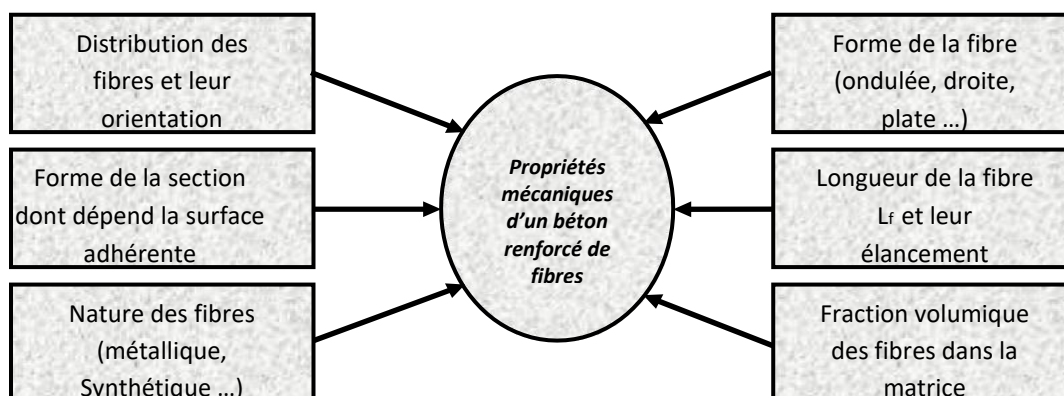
Distribution des fibres et leur orientation

Forme de la section dont dépend la surface adhérente

Nature des fibres (métallique, Synthétique …)

Propriétés mécaniques d'un béton renforcé de fibres

Forme de la fibre (ondulée, droite, plate …)

Longueur de la fibre $L_f$ et leur élancement

Fraction volumique des fibres dans la matrice